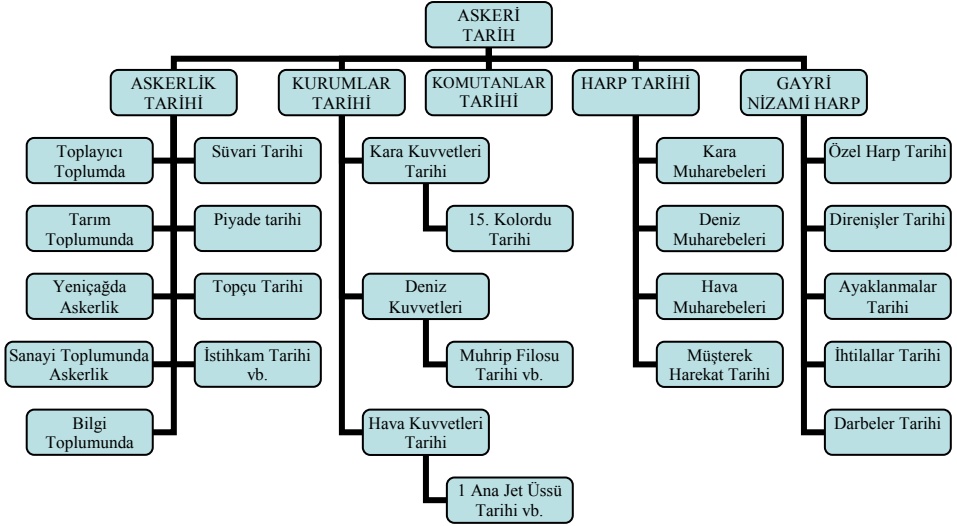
ASKERİ TARİH

ASKERLİK TARİHİ

KURUMLAR TARİHİ

KOMUTANLAR TARİHİ

HARP TARİHİ

GAYRİ NİZAMİ HARP

Toplayıcı Toplumda

Süvari Tarihi

Tarım Toplumunda

Piyade tarihi

Yeniçağda Askerlik

Topçu Tarihi

Sanayi Toplumunda Askerlik

İstihkam Tarihi vb.

Bilgi Toplumunda

Kara Kuvvetleri Tarihi

15. Kolordu Tarihi

Deniz Kuvvetleri

Muhrip Filosu Tarihi vb.

Hava Kuvvetleri Tarihi

1 Ana Jet Üssü Tarihi vb.

Kara Muharebeleri

Deniz Muharebeleri

Hava Muharebeleri

Müşterek Harekat Tarihi

Özel Harp Tarihi

Direnişler Tarihi

Ayaklanmalar Tarihi

İhtilallar Tarihi

Darbeler Tarihi